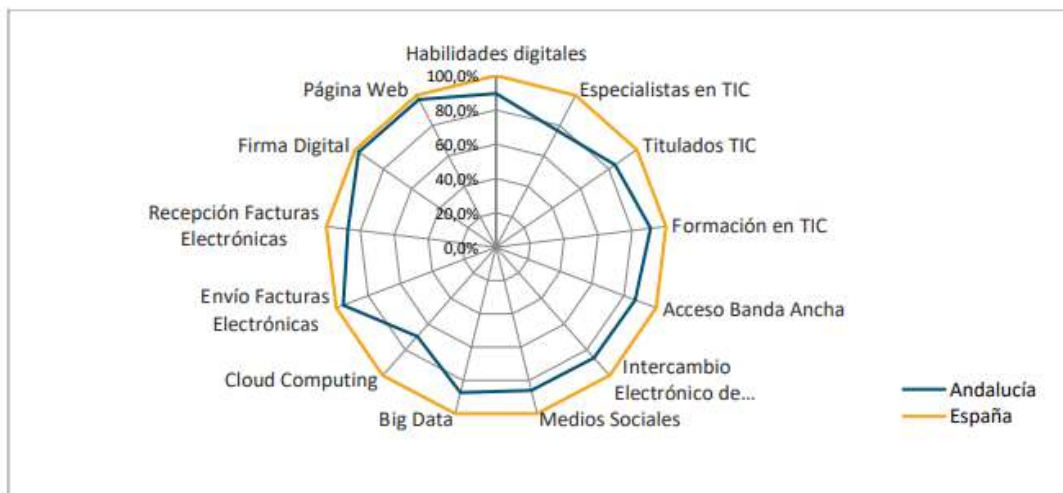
Habilidades digitales
100,0%
80,0%
60,0%
40,0%
20,0%
0,0%
Especialistas en TIC
Titulados TIC
Formación en TIC
Acceso Banda Ancha
Intercambio Electrónico de...
Medios Sociales
Big Data
Cloud Computing
Envío Facturas Electrónicas
Recepción Facturas Electrónicas
Firma Digital
Página Web

Andalucía
España